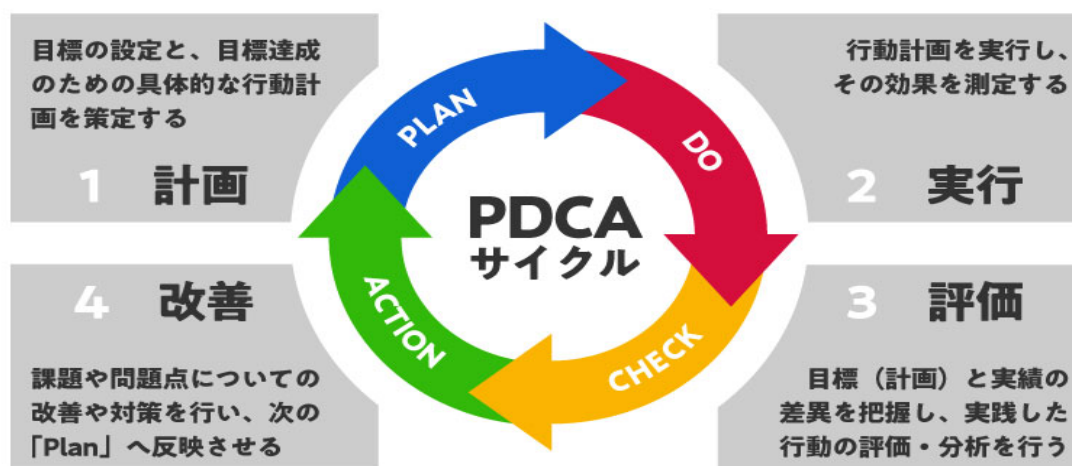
目標の設定と、目標達成のための具体的な行動計画を策定する

1 計画

行動計画を実行し、その効果を測定する

2 実行

PLAN

DO

PDCA
サイクル

ACTION

CHECK

4 改善

3 評価

課題や問題点についての改善や対策を行い、次の「Plan」へ反映させる

目標（計画）と実績の差異を把握し、実践した行動の評価・分析を行う